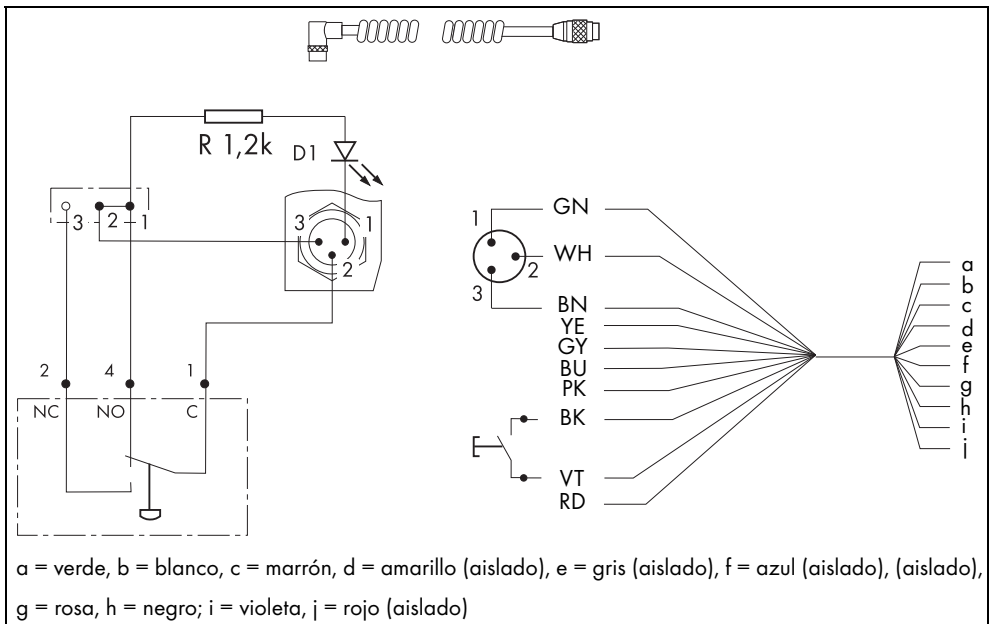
R 1,2k
D1
3 2 1
3 1 2
2 4 1
NC NO C
1 GN
WH 2
3 BN
YE
GY
BU
PK
BK
VT
RD
a
b
c
d
e
f
g
h
i
j

a = verde, b = blanco, c = marrón, d = amarillo (aislado), e = gris (aislado), f = azul (aislado), (aislado), g = rosa, h = negro; i = violeta, j = rojo (aislado)